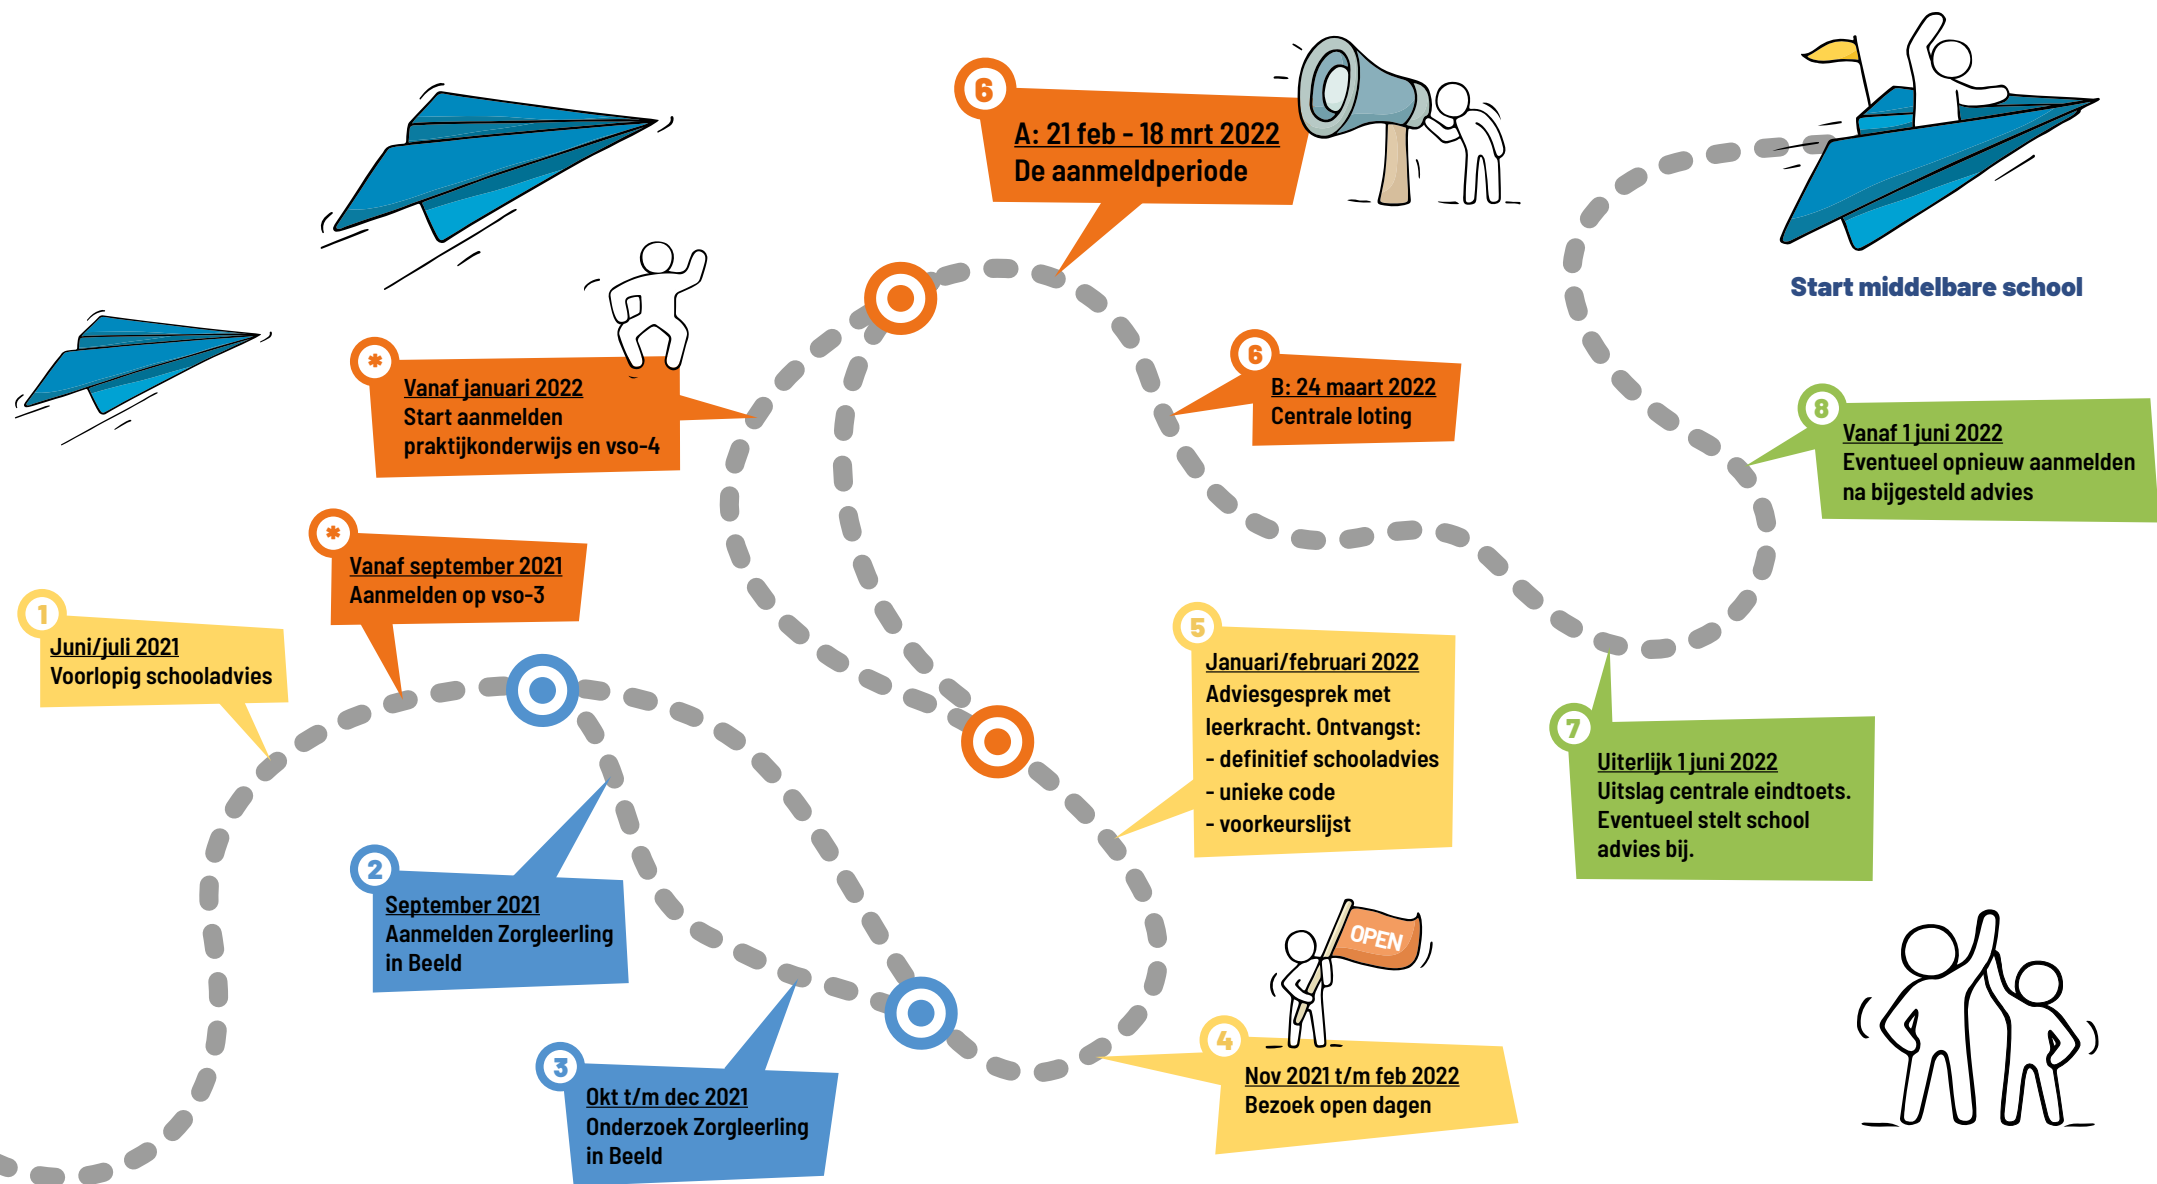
6
A: 21 feb - 18 mrt 2022
De aanmeldperiode

Start middelbare school

*
Vanaf januari 2022
Start aanmelden praktijkonderwijs en vso-4

6
B: 24 maart 2022
Centrale loting

8
Vanaf 1 juni 2022
Eventueel opnieuw aanmelden na bijgesteld advies

*
Vanaf september 2021
Aanmelden op vso-3

1
Juni/juli 2021
Voorlopig schooladvies

5
Januari/februari 2022
Adviesgesprek met leerkracht. Ontvangst:
- definitief schooladvies
- unieke code
- voorkeurslijst

7
Uiterlijk 1 juni 2022
Uitslag centrale eindtoets. Eventueel stelt school advies bij.

2
September 2021
Aanmelden Zorgleerling in Beeld

OPEN

4
Nov 2021 t/m feb 2022
Bezoek open dagen

3
Okt t/m dec 2021
Onderzoek Zorgleerling in Beeld